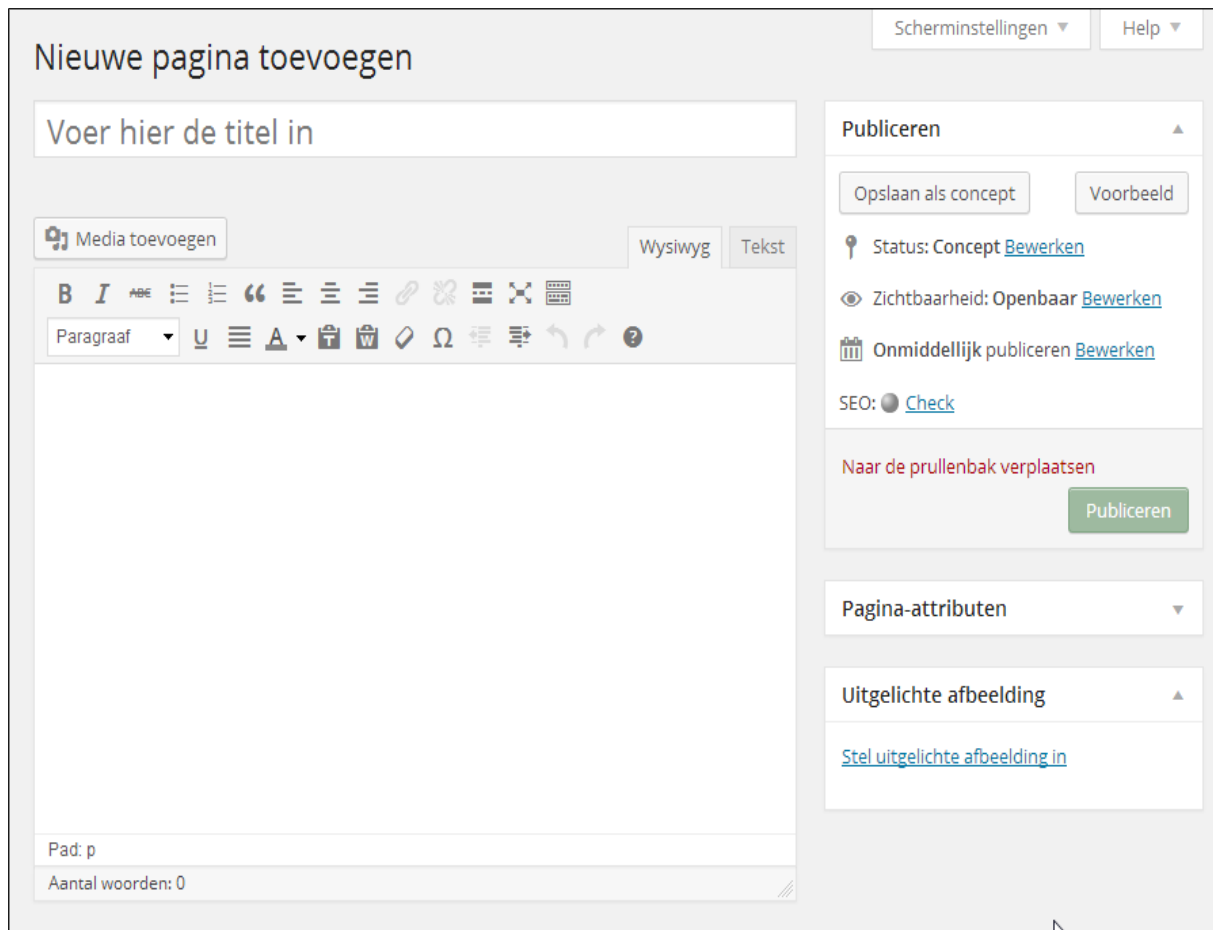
Scherminstellingen ▼ Help ▼

Nieuwe pagina toevoegen

Voer hier de titel in

Media toevoegen

Wysiwyg Tekst

Paragraaf

Pad: p

Aantal woorden: 0

Publiceren

Opslaan als concept Voorbeeld

Status: Concept Bewerken

Zichtbaarheid: Openbaar Bewerken

Onmiddellijk publiceren Bewerken

SEO: Check

Naar de prullenbak verplaatsen

Publiceren

Pagina-attributen

Uitgelichte afbeelding

Stel uitgelichte afbeelding in